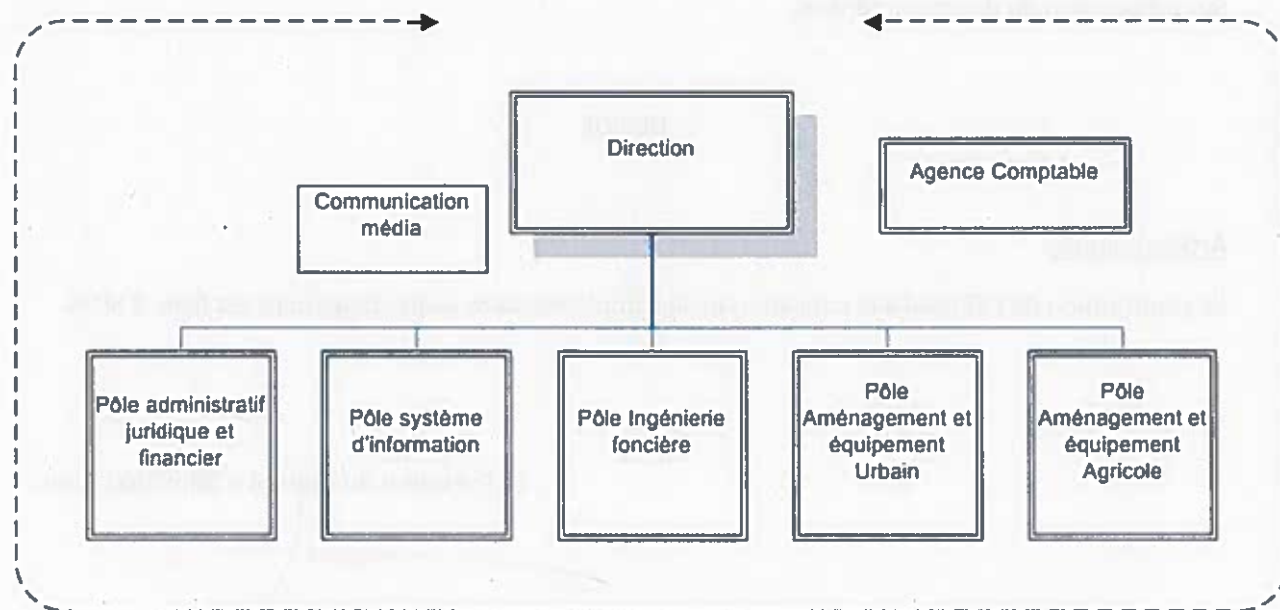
Direction

Agence Comptable

Communication média

Pôle administratif juridique et financier

Pôle système d'information

Pôle Ingénierie foncière

Pôle Aménagement et équipement Urbain

Pôle Aménagement et équipement Agricole